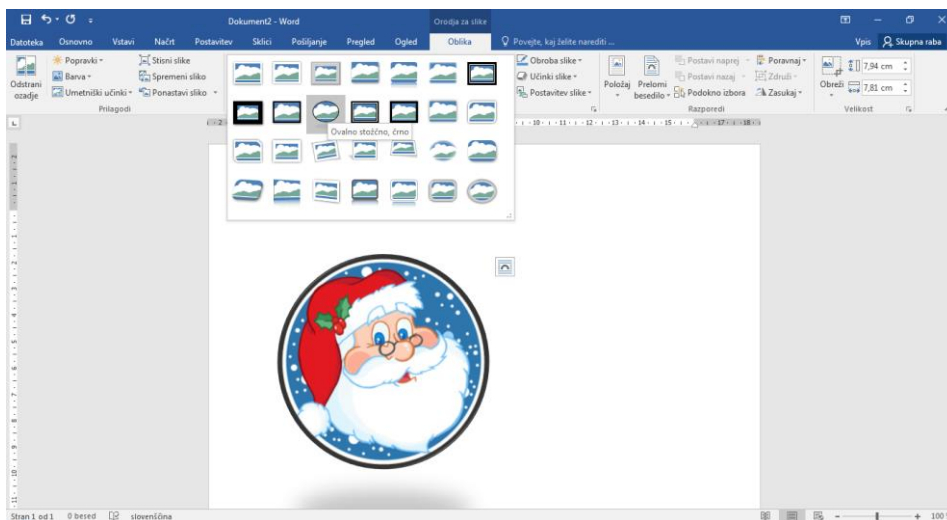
Dokument2 - Word
Orodja za slike

Datoteka Osnovno Vstavi Načrt Postavitev Sklici Pošiljanje Pregled Ogled Oblika
Povejte, kaj želite narediti ...
Vpis Skupna raba

Odstrani ozadje
Popravki
Barva
Umetniški učinki
Stisni slike
Spremeni sliko
Ponastavi sliko
Prilagodi

Ovalno stožčno, črno

Obroba slike
Učinki slike
Postavitev slike
Položaj
Prelomi besedilo
Postavi naprej
Postavi nazaj
Podokno izbora
Poravnaj
Združi
Zasukaj
Razporedi
Obreži
7,94 cm
7,81 cm
Velikost

Stran 1 od 1 0 besed slovenščina
100